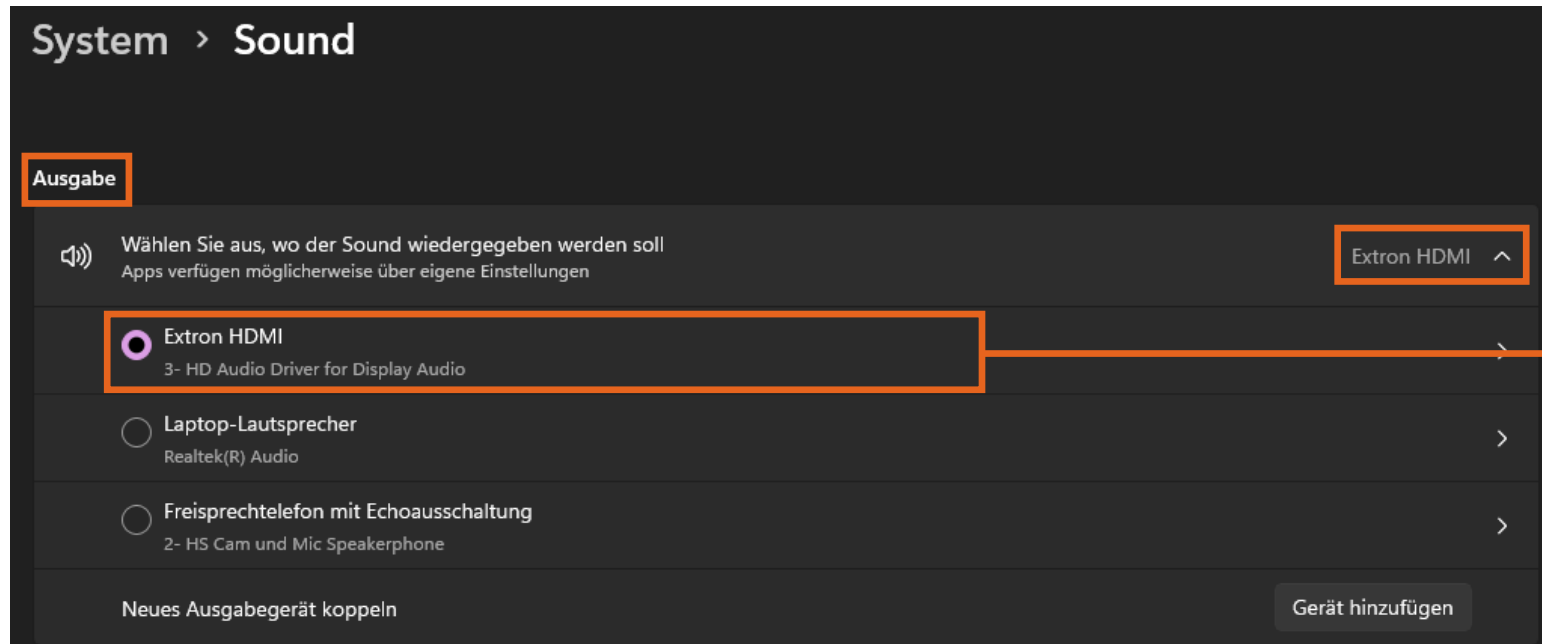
System › Sound

Ausgabe

Wählen Sie aus, wo der Sound wiedergegeben werden soll
Apps verfügen möglicherweise über eigene Einstellungen

Extron HDMI

Extron HDMI
3- HD Audio Driver for Display Audio

Laptop-Lautsprecher
Realtek(R) Audio

Freisprechtelefon mit Echoausschaltung
2- HS Cam und Mic Speakerphone

Neues Ausgabegerät koppeln

Gerät hinzufügen